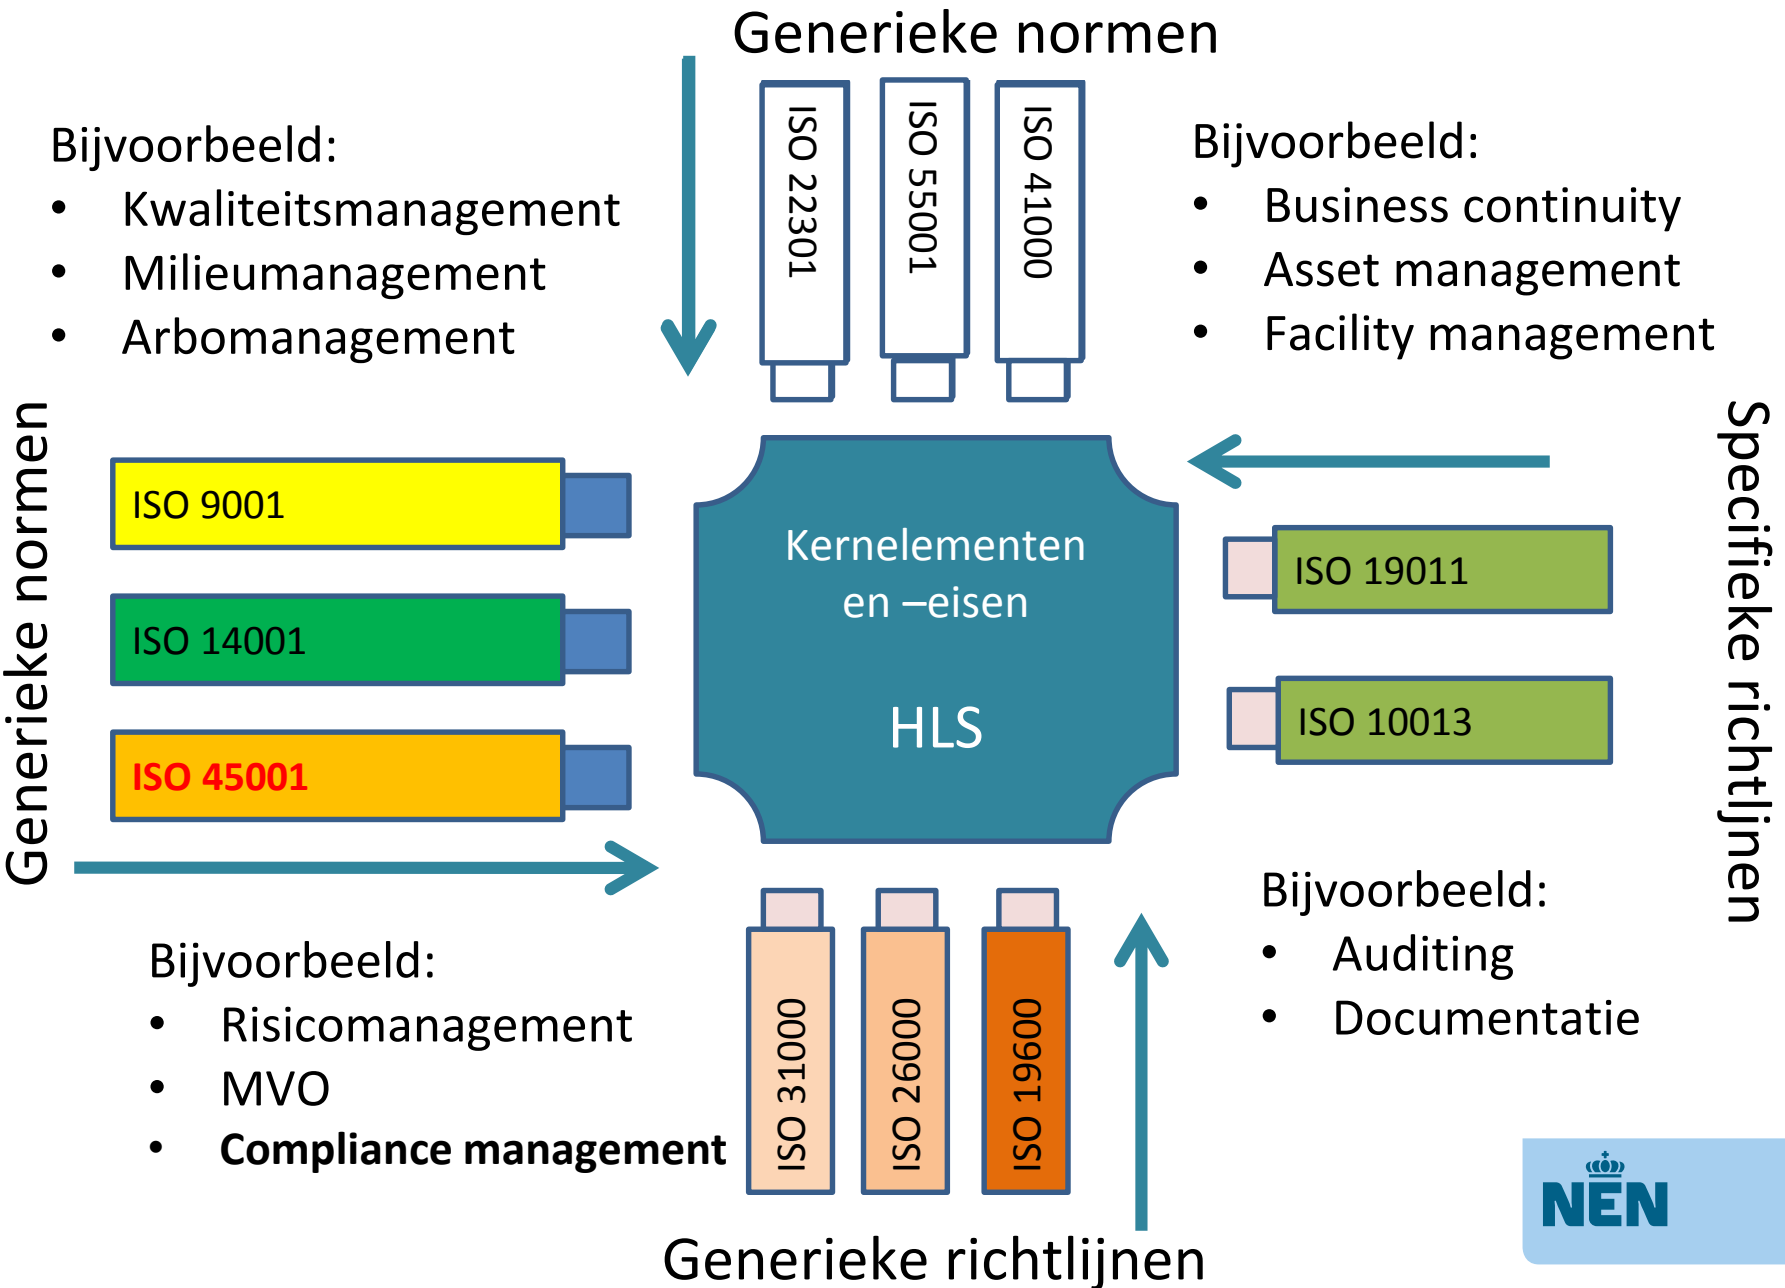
Generieke normen

Bijvoorbeeld:
• Kwaliteitsmanagement
• Milieumanagement
• Arbomanagement

ISO 22301
ISO 55001
ISO 41000

Bijvoorbeeld:
• Business continuity
• Asset management
• Facility management

Generieke normen

ISO 9001
ISO 14001
ISO 45001

Kernelementen en –eisen

HLS

ISO 19011
ISO 10013

Specifieke richtlijnen

Bijvoorbeeld:
• Auditing
• Documentatie

Bijvoorbeeld:
• Risicomanagement
• MVO
• Compliance management

ISO 31000
ISO 26000
ISO 19600

Generieke richtlijnen

NEN